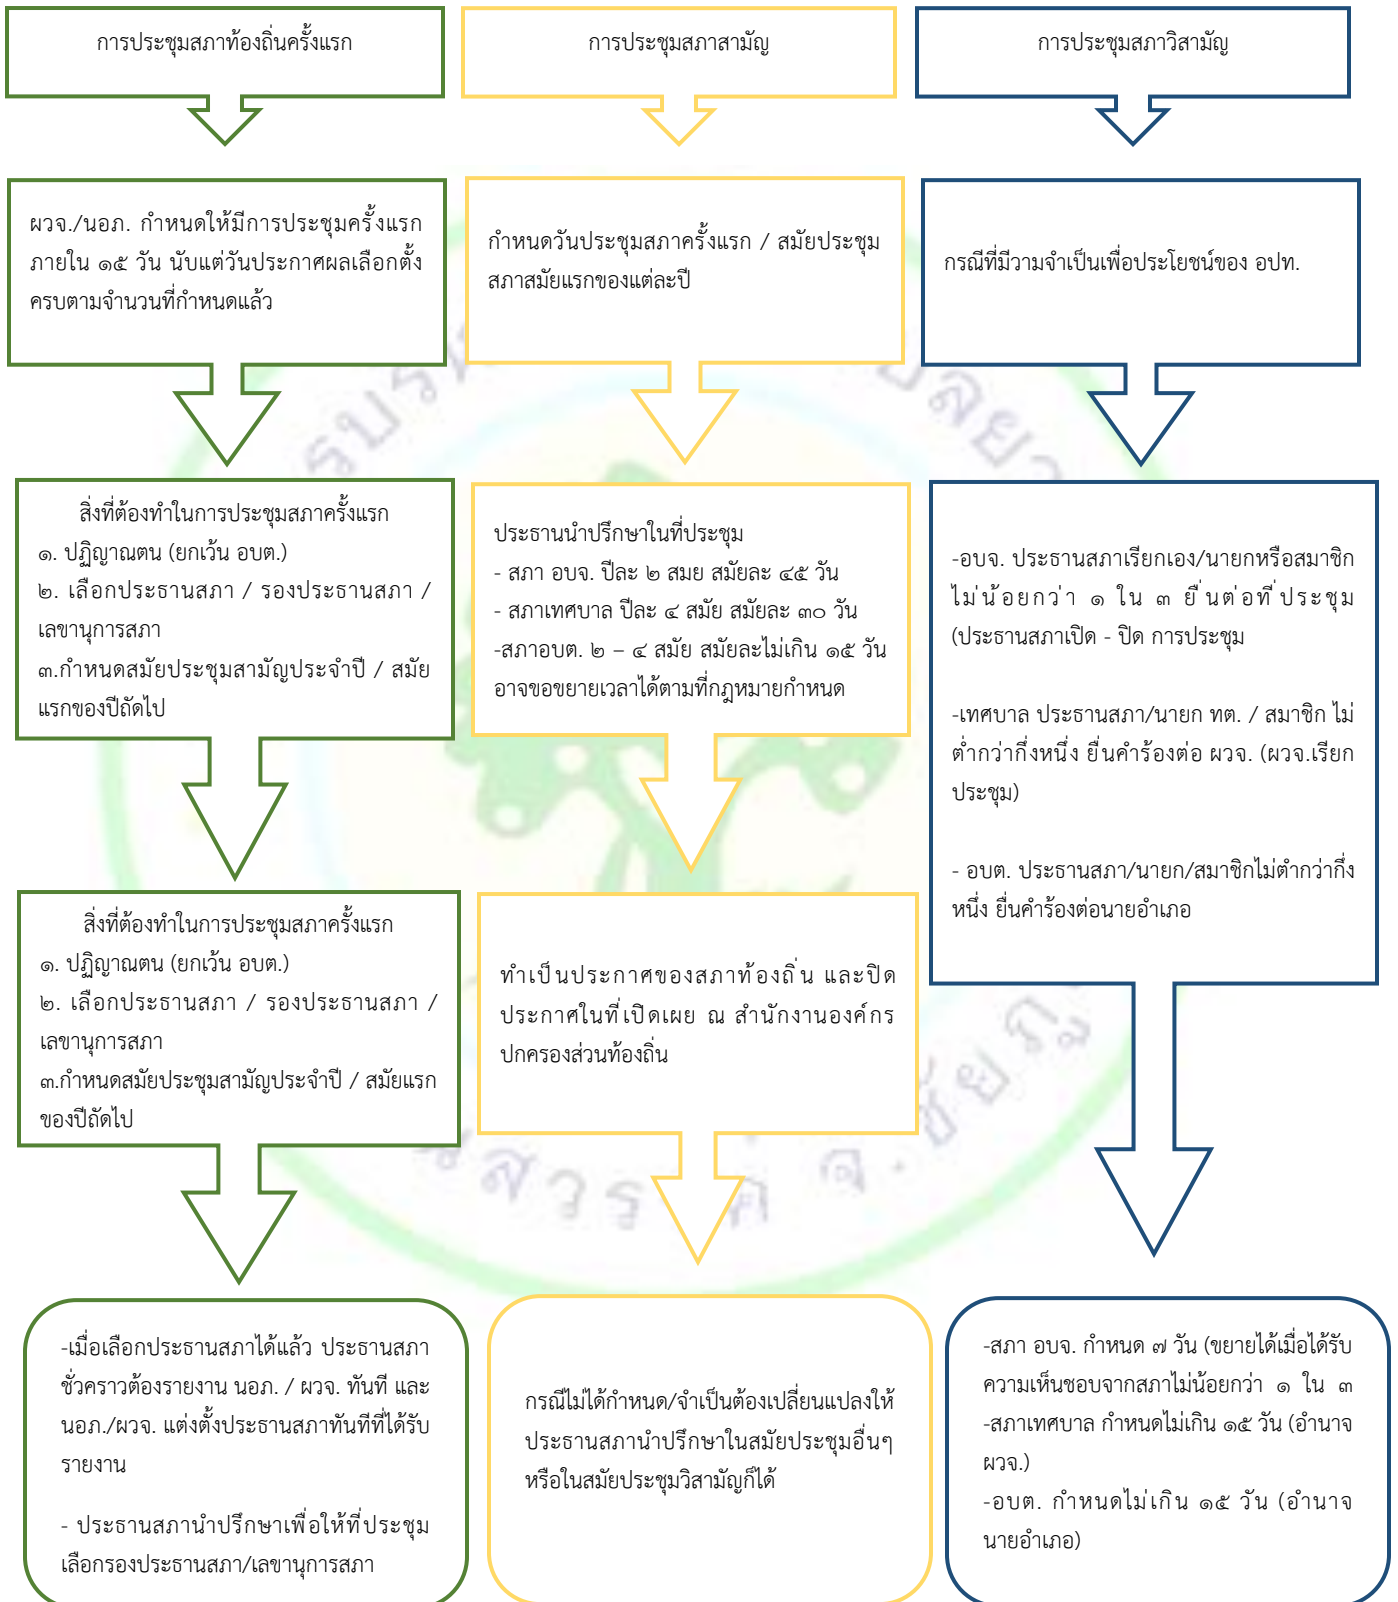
การประชุมสภาท้องถิ่นครั้งแรก

ผวจ./นอภ. กำหนดให้มีการประชุมครั้งแรก ภายใน ๑๕ วัน นับแต่วันประกาศผลเลือกตั้งครบตามจำนวนที่กำหนดแล้ว

สิ่งที่ต้องทำในการประชุมสภาครั้งแรก
๑. ปฏิญาณตน (ยกเว้น อบต.)
๒. เลือกประธานสภา / รองประธานสภา / เลขานุการสภา
๓.กำหนดสมัยประชุมสามัญประจำปี / สมัยแรกของปีถัดไป

สิ่งที่ต้องทำในการประชุมสภาครั้งแรก
๑. ปฏิญาณตน (ยกเว้น อบต.)
๒. เลือกประธานสภา / รองประธานสภา / เลขานุการสภา
๓.กำหนดสมัยประชุมสามัญประจำปี / สมัยแรกของปีถัดไป

-เมื่อเลือกประธานสภาได้แล้ว ประธานสภาชั่วคราวต้องรายงาน นอภ. / ผวจ. ทันที และ นอภ./ผวจ. แต่งตั้งประธานสภาทันทีที่ได้รับรายงาน

- ประธานสภานำปรึกษาเพื่อให้ที่ประชุมเลือกรองประธานสภา/เลขานุการสภา

การประชุมสภาสามัญ

กำหนดวันประชุมสภาครั้งแรก / สมัยประชุมสภาสมัยแรกของแต่ละปี

ประธานนำปรึกษาในที่ประชุม
- สภา อบจ. ปีละ ๒ สมย สมัยละ ๔๕ วัน
- สภาเทศบาล ปีละ ๔ สมัย สมัยละ ๓๐ วัน
-สภาอบต. ๒ – ๔ สมัย สมัยละไม่เกิน ๑๕ วัน อาจขอขยายเวลาได้ตามที่กฎหมายกำหนด

ทำเป็นประกาศของสภาท้องถิ่น และปิดประกาศในที่เปิดเผย ณ สำนักงานองค์กรปกครองส่วนท้องถิ่น

กรณีไม่ได้กำหนด/จำเป็นต้องเปลี่ยนแปลงให้ประธานสภานำปรึกษาในสมัยประชุมอื่นๆ หรือในสมัยประชุมวิสามัญก็ได้

การประชุมสภาวิสามัญ

กรณีที่มีวามจำเป็นเพื่อประโยชน์ของ อปท.

-อบจ. ประธานสภาเรียกเอง/นายกหรือสมาชิกไม่น้อยกว่า ๑ ใน ๓ ยื่นต่อที่ประชุม (ประธานสภาเปิด - ปิด การประชุม

-เทศบาล ประธานสภา/นายก ทต. / สมาชิก ไม่ต่ำกว่ากึ่งหนึ่ง ยื่นคำร้องต่อ ผวจ. (ผวจ.เรียกประชุม)

- อบต. ประธานสภา/นายก/สมาชิกไม่ตำกว่ากึ่งหนึ่ง ยื่นคำร้องต่อนายอำเภอ

-สภา อบจ. กำหนด ๗ วัน (ขยายได้เมื่อได้รับความเห็นชอบจากสภาไม่น้อยกว่า ๑ ใน ๓
-สภาเทศบาล กำหนดไม่เกิน ๑๕ วัน (อำนาจ ผวจ.)
-อบต. กำหนดไม่เกิน ๑๕ วัน (อำนาจนายอำเภอ)